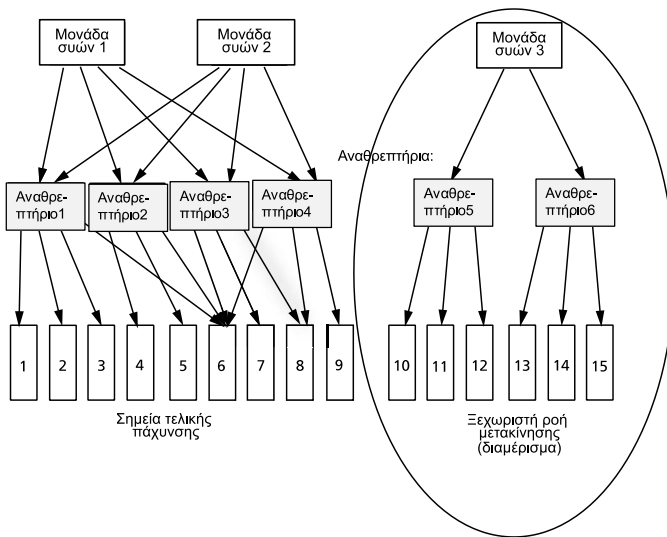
Μονάδα συών 1

Μονάδα συών 2

Μονάδα συών 3

Αναθρεπτήρια:

Αναθρεπτήριο1

Αναθρεπτήριο2

Αναθρεπτήριο3

Αναθρεπτήριο4

Αναθρεπτήριο5

Αναθρεπτήριο6

1

2

3

4

5

6

7

8

9

10

11

12

13

14

15

Σημεία τελικής πάχυνσης

Ξεχωριστή ροή μετακίνησης (διαμέρισμα)